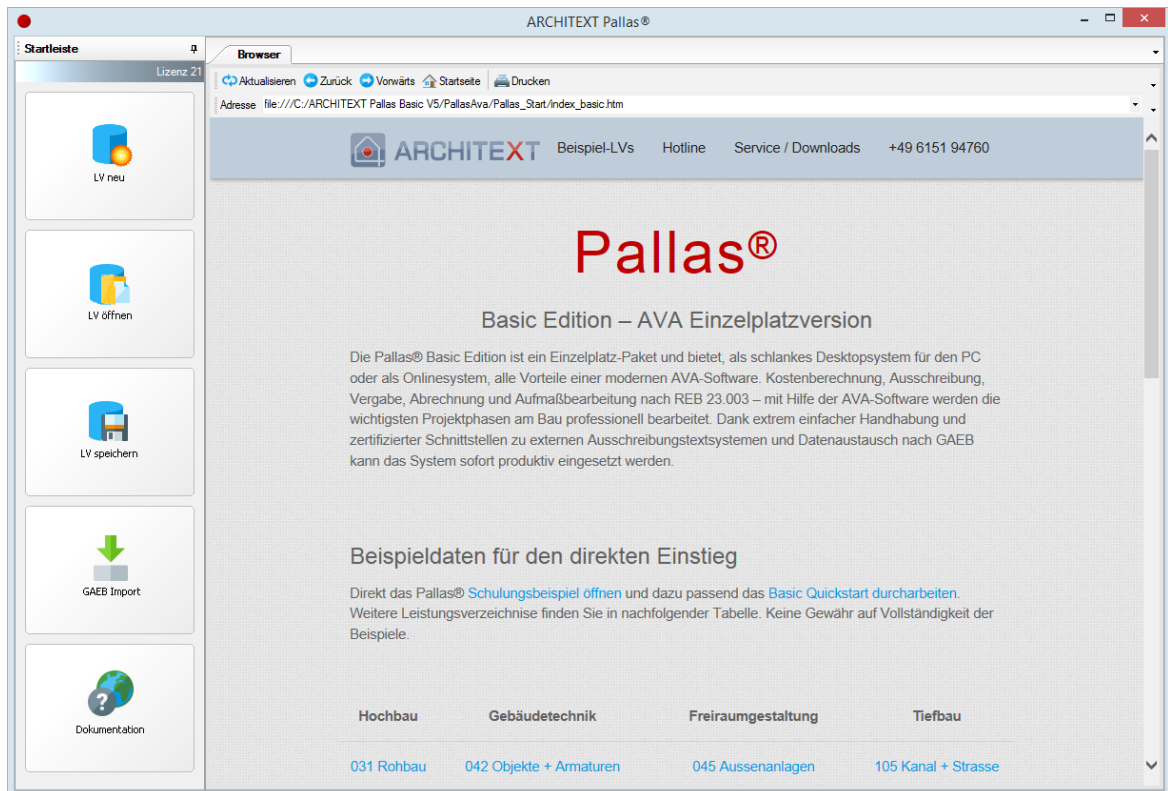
ARCHITEXT Pallas®

Startleiste

Lizenz 21

LV neu

LV öffnen

LV speichern

GAEB Import

Dokumentation

Browser

Aktualisieren Zurück Vorwärts Startseite Drucken

Adresse file:///C:/ARCHITEXT Pallas Basic V5/PallasAva/Pallas_Start/index_basic.htm

ARCHITEXT Beispiel-LVs Hotline Service / Downloads +49 6151 94760

Pallas®

Basic Edition – AVA Einzelplatzversion

Die Pallas® Basic Edition ist ein Einzelplatz-Paket und bietet, als schlankes Desktopsystem für den PC oder als Onlinesystem, alle Vorteile einer modernen AVA-Software. Kostenberechnung, Ausschreibung, Vergabe, Abrechnung und Aufmaßbearbeitung nach REB 23.003 – mit Hilfe der AVA-Software werden die wichtigsten Projektphasen am Bau professionell bearbeitet. Dank extrem einfacher Handhabung und zertifizierter Schnittstellen zu externen Ausschreibungstextsystemen und Datenaustausch nach GAEB kann das System sofort produktiv eingesetzt werden.

Beispieldaten für den direkten Einstieg

Direkt das Pallas® Schulungsbeispiel öffnen und dazu passend das Basic Quickstart durcharbeiten. Weitere Leistungsverzeichnise finden Sie in nachfolgender Tabelle. Keine Gewähr auf Vollständigkeit der Beispiele.

| Hochbau | Gebäudetechnik | Freiraumgestaltung | Tiefbau |
|---|---|---|---|
| 031 Rohbau | 042 Objekte + Armaturen | 045 Aussenanlagen | 105 Kanal + Strasse |